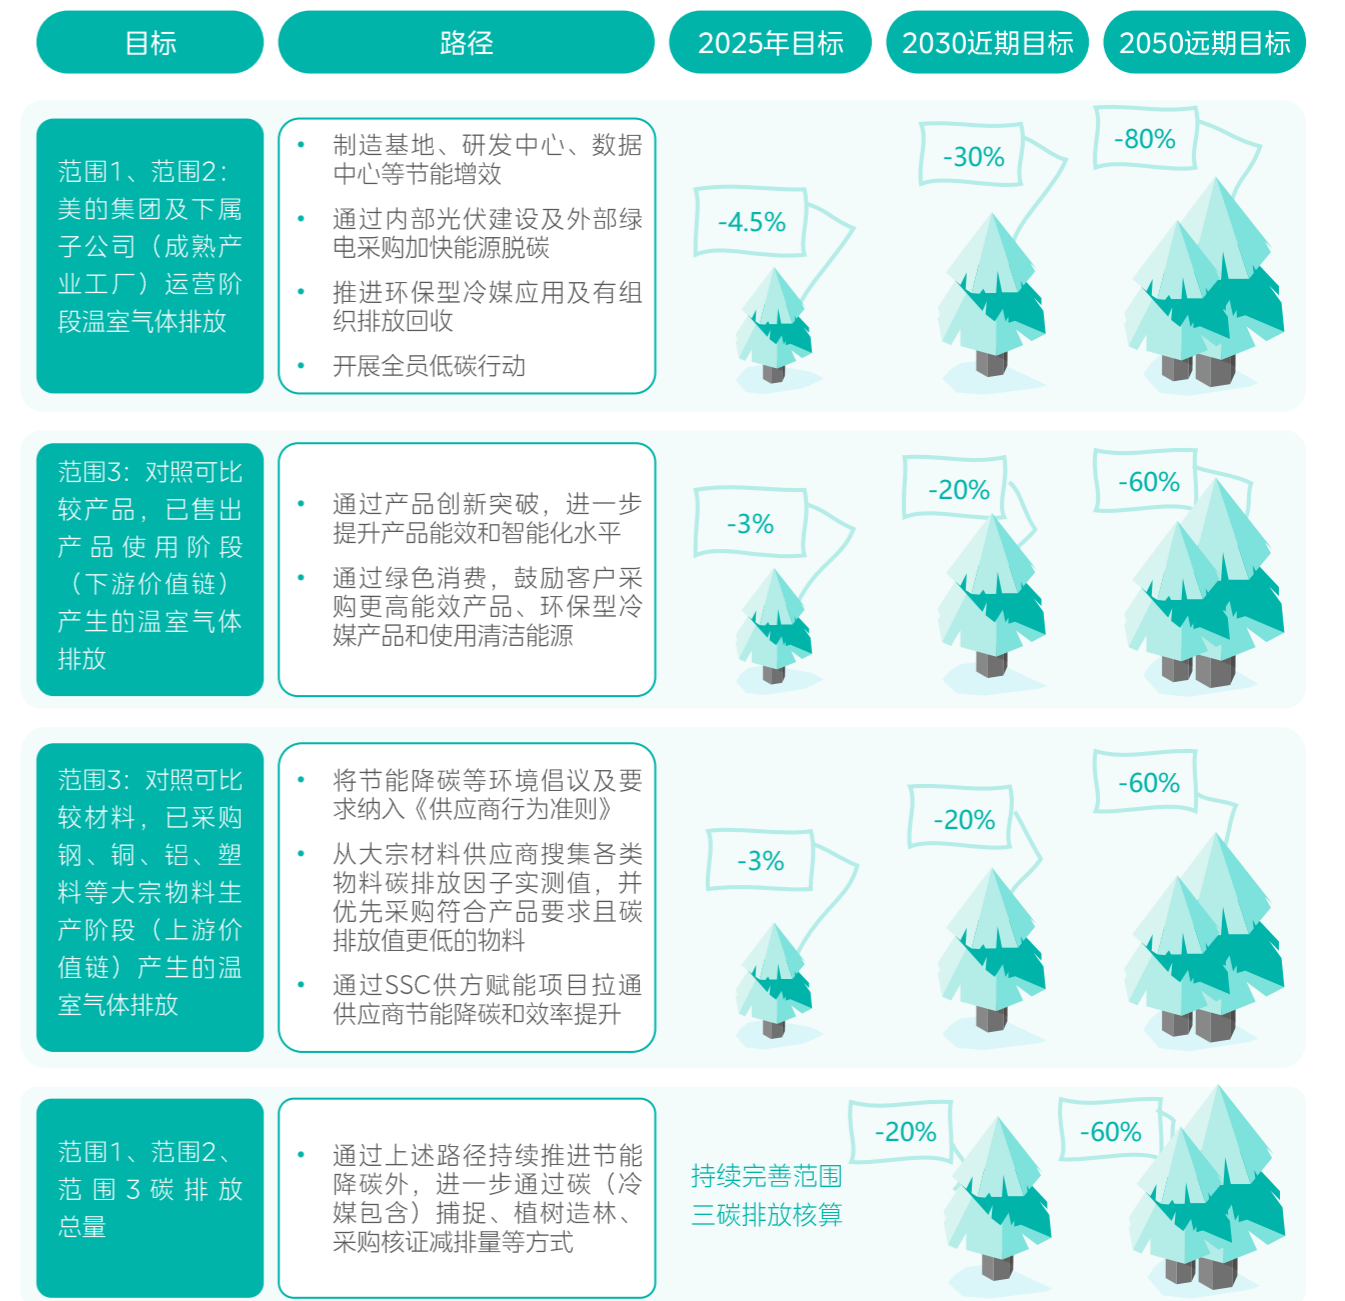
| 目标 | 路径 | 2025年目标 | 2030近期目标 | 2050远期目标 |
|---|---|---|---|---|
| 范围1、范围2：美的集团及下属子公司（成熟产业工厂）运营阶段温室气体排放 | • 制造基地、研发中心、数据中心等节能增效<br>• 通过内部光伏建设及外部绿电采购加快能源脱碳<br>• 推进环保型冷媒应用及有组织排放回收<br>• 开展全员低碳行动 | -4.5% | -30% | -80% |
| 范围3：对照可比较产品，已售出产品使用阶段（下游价值链）产生的温室气体排放 | • 通过产品创新突破，进一步提升产品能效和智能化水平<br>• 通过绿色消费，鼓励客户采购更高能效产品、环保型冷媒产品和使用清洁能源 | -3% | -20% | -60% |
| 范围3：对照可比较材料，已采购钢、铜、铝、塑料等大宗物料生产阶段（上游价值链）产生的温室气体排放 | • 将节能降碳等环境倡议及要求纳入《供应商行为准则》<br>• 从大宗材料供应商搜集各类物料碳排放因子实测值，并优先采购符合产品要求且碳排放值更低的物料<br>• 通过SSC供方赋能项目拉通供应商节能降碳和效率提升 | -3% | -20% | -60% |
| 范围1、范围2、范围3碳排放总量 | • 通过上述路径持续推进节能降碳外，进一步通过碳（冷媒包含）捕捉、植树造林、采购核证减排量等方式 | 持续完善范围三碳排放核算 | -20% | -60% |